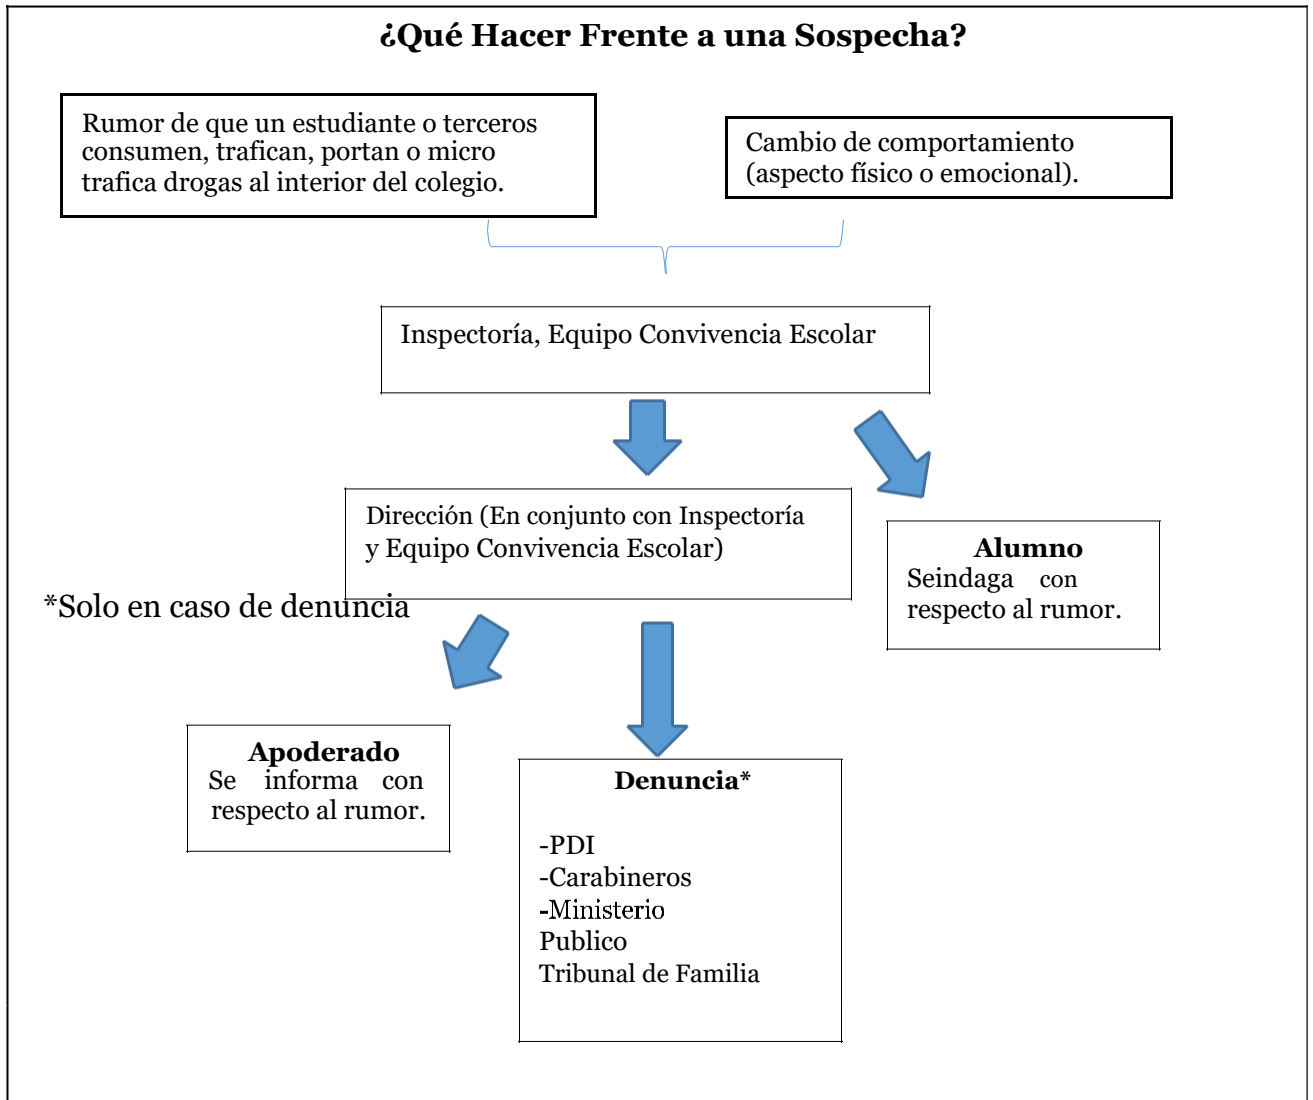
¿Qué Hacer Frente a una Sospecha?

Rumor de que un estudiante o terceros consumen, trafican, portan o micro trafica drogas al interior del colegio.

Cambio de comportamiento (aspecto físico o emocional).

Inspectoría, Equipo Convivencia Escolar

Dirección (En conjunto con Inspectoría y Equipo Convivencia Escolar)

Alumno
Seindaga con respecto al rumor.

*Solo en caso de denuncia

Apoderado
Se informa con respecto al rumor.

Denuncia*

-PDI
-Carabineros
-Ministerio Publico
Tribunal de Familia